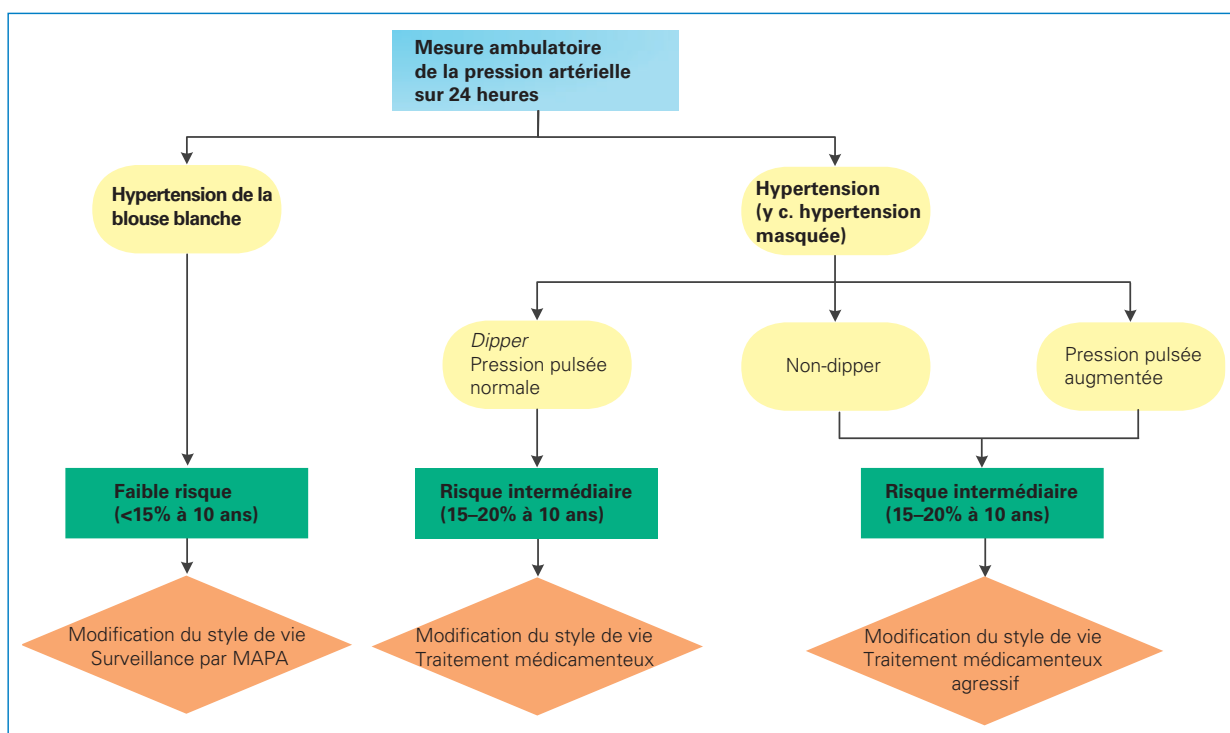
Mesure ambulatoire de la pression artérielle sur 24 heures

Hypertension de la blouse blanche

Hypertension (y c. hypertension masquée)

Dipper
Pression pulsée normale

Non-dipper

Pression pulsée augmentée

Faible risque (<15% à 10 ans)

Risque intermédiaire (15–20% à 10 ans)

Risque intermédiaire (15–20% à 10 ans)

Modification du style de vie
Surveillance par MAPA

Modification du style de vie
Traitement médicamenteux

Modification du style de vie
Traitement médicamenteux agressif